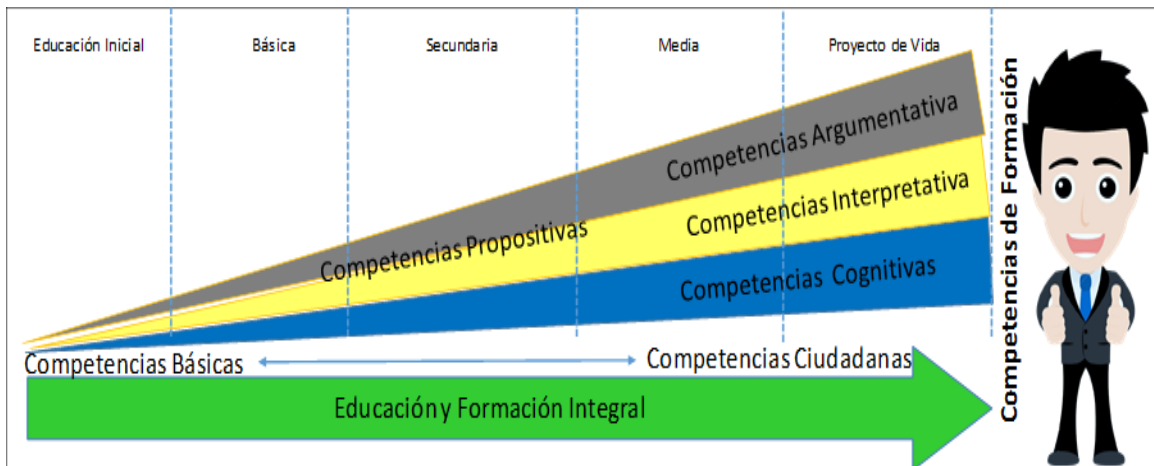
Educación Inicial

Básica

Secundaria

Media

Proyecto de Vida

Competencias Argumentativa

Competencias Propositivas

Competencias Interpretativa

Competencias Cognitivas

Competencias Básicas

Competencias Ciudadanas

Educación y Formación Integral

Competencias de Formación